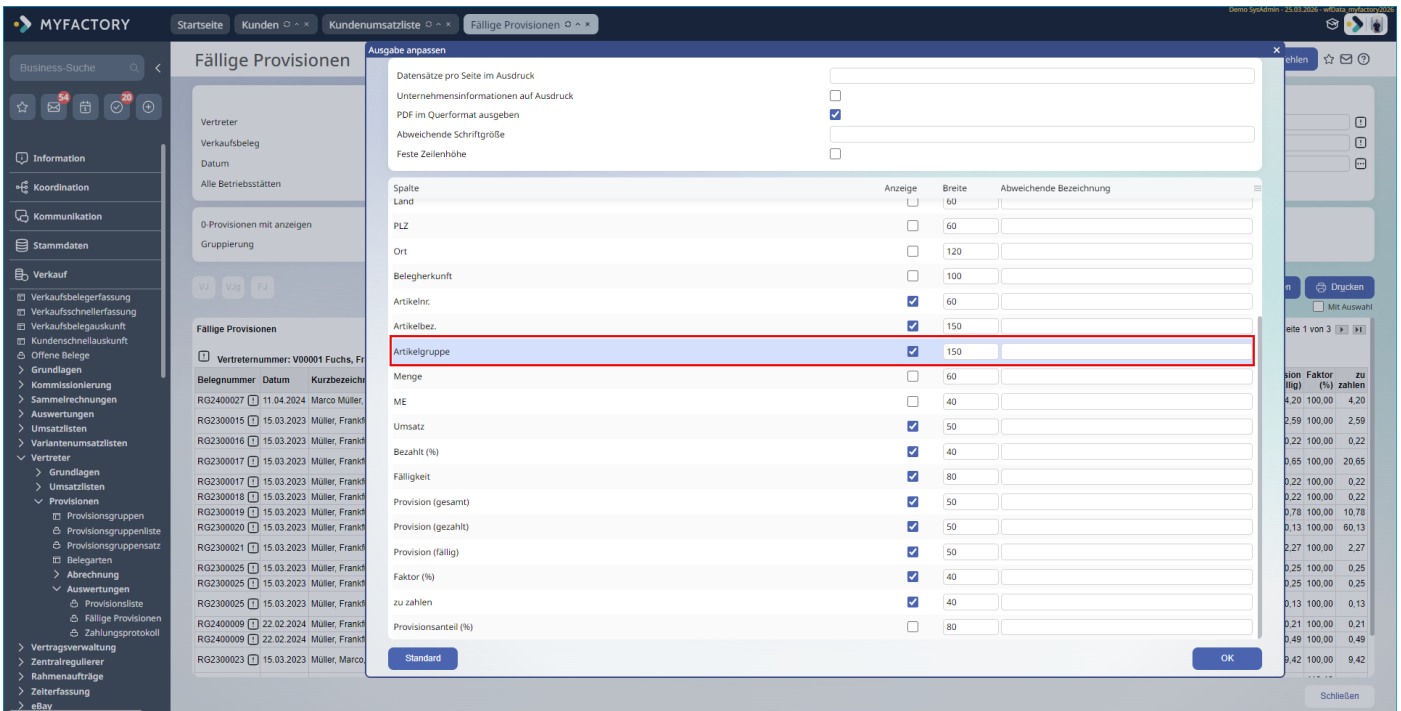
MYFACTORY

Startseite | Kunden | Kundenumsatzliste | Fällige Provisionen

Demo SysAdmin - 25.03.2026 - wfData_myfactory2026

Business-Suche

54 20

Information
Koordination
Kommunikation
Stammdaten
Verkauf
Verkaufsbelegerfassung
Verkaufsschnellerfassung
Verkaufsbelegauskunft
Kundenschnellauskunft
Offene Belege
Grundlagen
Kommissionierung
Sammelrechnungen
Auswertungen
Umsatzlisten
Variantenumsatzlisten
Vertreter
Grundlagen
Umsatzlisten
Provisionen
Provisionsgruppen
Provisionsgruppenliste
Provisionsgruppensatz
Belegarten
Abrechnung
Auswertungen
Provisionsliste
Fällige Provisionen
Zahlungsprotokoll
Vertragsverwaltung
Zentralregulierer
Rahmenaufträge
Zeiterfassung
eBay

Fällige Provisionen

Vertreter
Verkaufsbeleg
Datum
Alle Betriebsstätten

0-Provisionen mit anzeigen
Gruppierung

VJ VAg FJ

Fällige Provisionen

Vertreternummer: V00001 Fuchs, Fr

| Belegnummer | Datum | Kurzbezeichn |
|---|---|---|
| RG2400027 | 11.04.2024 | Marco Müller, |
| RG2300015 | 15.03.2023 | Müller, Frankf |
| RG2300016 | 15.03.2023 | Müller, Frankf |
| RG2300017 | 15.03.2023 | Müller, Frankf |
| RG2300017 | 15.03.2023 | Müller, Frankf |
| RG2300018 | 15.03.2023 | Müller, Frankf |
| RG2300019 | 15.03.2023 | Müller, Frankf |
| RG2300020 | 15.03.2023 | Müller, Frankf |
| RG2300021 | 15.03.2023 | Müller, Frankf |
| RG2300025 | 15.03.2023 | Müller, Frankf |
| RG2300025 | 15.03.2023 | Müller, Frankf |
| RG2300025 | 15.03.2023 | Müller, Frankf |
| RG2400009 | 22.02.2024 | Müller, Frankf |
| RG2400009 | 22.02.2024 | Müller, Frankf |
| RG2300023 | 15.03.2023 | Müller, Marco, |

ehlen

n Drucken
Mit Auswahl
Seite 1 von 3

| sion (fällig) | Faktor (%) | zu zahlen |
|---|---|---|
| 4,20 | 100,00 | 4,20 |
| 2,59 | 100,00 | 2,59 |
| 0,22 | 100,00 | 0,22 |
| 0,65 | 100,00 | 20,65 |
| 0,22 | 100,00 | 0,22 |
| 0,22 | 100,00 | 0,22 |
| 0,78 | 100,00 | 10,78 |
| 0,13 | 100,00 | 60,13 |
| 2,27 | 100,00 | 2,27 |
| 0,25 | 100,00 | 0,25 |
| 0,25 | 100,00 | 0,25 |
| 0,13 | 100,00 | 0,13 |
| 0,21 | 100,00 | 0,21 |
| 0,49 | 100,00 | 0,49 |
| 9,42 | 100,00 | 9,42 |

Schließen

Ausgabe anpassen

Datensätze pro Seite im Ausdruck
Unternehmensinformationen auf Ausdruck
PDF im Querformat ausgeben
Abweichende Schriftgröße
Feste Zeilenhöhe

| Spalte | Anzeige | Breite | Abweichende Bezeichnung |
|---|---|---|---|
| Land | ☐ | 60 | |
| PLZ | ☐ | 60 | |
| Ort | ☐ | 120 | |
| Belegherkunft | ☐ | 100 | |
| Artikelnr. | ☑ | 60 | |
| Artikelbez. | ☑ | 150 | |
| Artikelgruppe | ☑ | 150 | |
| Menge | ☐ | 60 | |
| ME | ☐ | 40 | |
| Umsatz | ☑ | 50 | |
| Bezahlt (%) | ☑ | 40 | |
| Fälligkeit | ☑ | 80 | |
| Provision (gesamt) | ☑ | 50 | |
| Provision (gezahlt) | ☑ | 50 | |
| Provision (fällig) | ☑ | 50 | |
| Faktor (%) | ☑ | 40 | |
| zu zahlen | ☑ | 40 | |
| Provisionsanteil (%) | ☐ | 80 | |

Standard
OK